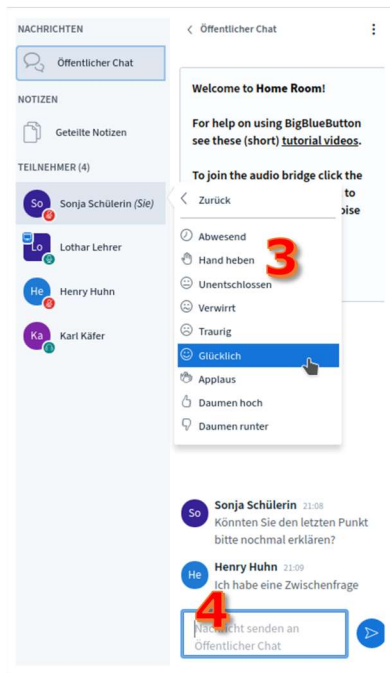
NACHRICHTEN

Öffentlicher Chat

NOTIZEN

Geteilte Notizen

TEILNEHMER (4)

So Sonja Schülerin (Sie)

Lo Lothar Lehrer

He Henry Huhn

Ka Karl Käfer

< Öffentlicher Chat

Welcome to Home Room!

For help on using BigBlueButton see these (short) tutorial videos.

To join the audio bridge click the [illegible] to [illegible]ise

< Zurück

Abwesend

Hand heben

Unentschlossen

Verwirrt

Traurig

Glücklich

Applaus

Daumen hoch

Daumen runter

3

So Sonja Schülerin 21:08
Könnten Sie den letzten Punkt bitte nochmal erklären?

He Henry Huhn 21:09
Ich habe eine Zwischenfrage

4

Nachricht senden an Öffentlicher Chat